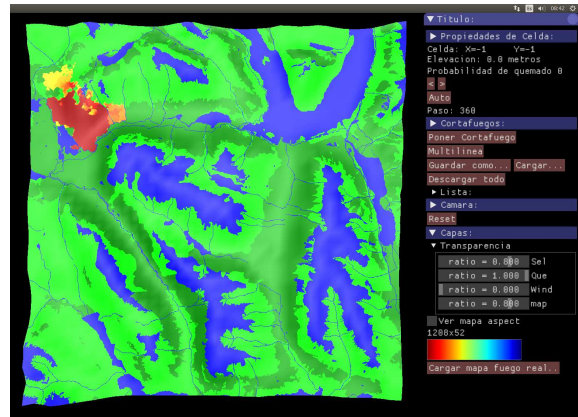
08:42

▼ Titulo:
▶ Propiedades de Celda:
Celda: X=-1 Y=-1
Elevacion: 0.0 metros
Probabilidad de quemado 0
< >
Auto
Paso: 360
▶ Cortafuegos:
Poner Cortafuego
Multilinea
Guardar como... Cargar...
Descargar todo
▶ Lista:
▶ Camara:
Reset
▼ Capas:
▼ Transparencia
ratio = 0.800 Sel
ratio = 1.000 Que
ratio = 0.000 Wind
ratio = 0.800 map
Ver mapa aspect
1280x52
Cargar mapa fuego real..